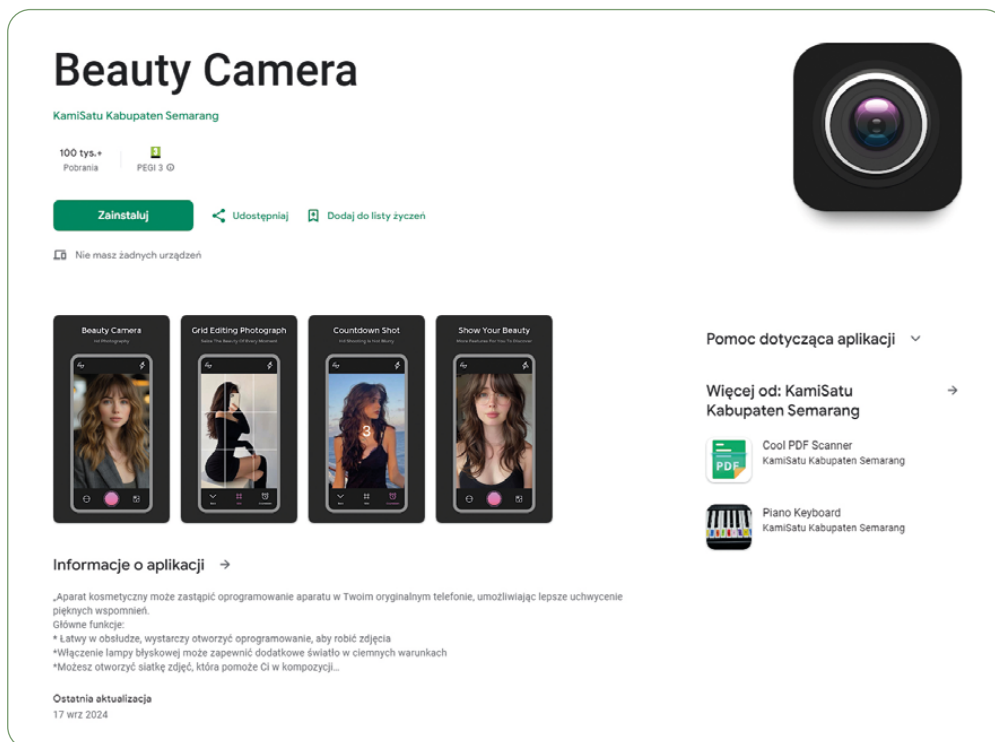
Beauty Camera

KamiSatu Kabupaten Semarang

100 tys.+
Pobrania

3
PEGI 3 ⓘ

Zainstaluj

Udostępniaj

Dodaj do listy życzeń

Nie masz żadnych urządzeń

Beauty Camera
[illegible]

Grid Editing Photograph
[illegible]

Countdown Shot
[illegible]

3

Show Your Beauty
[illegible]

Informacje o aplikacji →

„Aparat kosmetyczny może zastąpić oprogramowanie aparatu w Twoim oryginalnym telefonie, umożliwiając lepsze uchwycenie pięknych wspomnień.
Główne funkcje:
* Łatwy w obsłudze, wystarczy otworzyć oprogramowanie, aby robić zdjęcia
*Włączenie lampy błyskowej może zapewnić dodatkowe światło w ciemnych warunkach
*Możesz otworzyć siatkę zdjęć, która pomoże Ci w kompozycji...

Ostatnia aktualizacja
17 wrz 2024

Pomoc dotycząca aplikacji

Więcej od: KamiSatu Kabupaten Semarang →

Cool PDF Scanner
KamiSatu Kabupaten Semarang

PDF

Piano Keyboard
KamiSatu Kabupaten Semarang